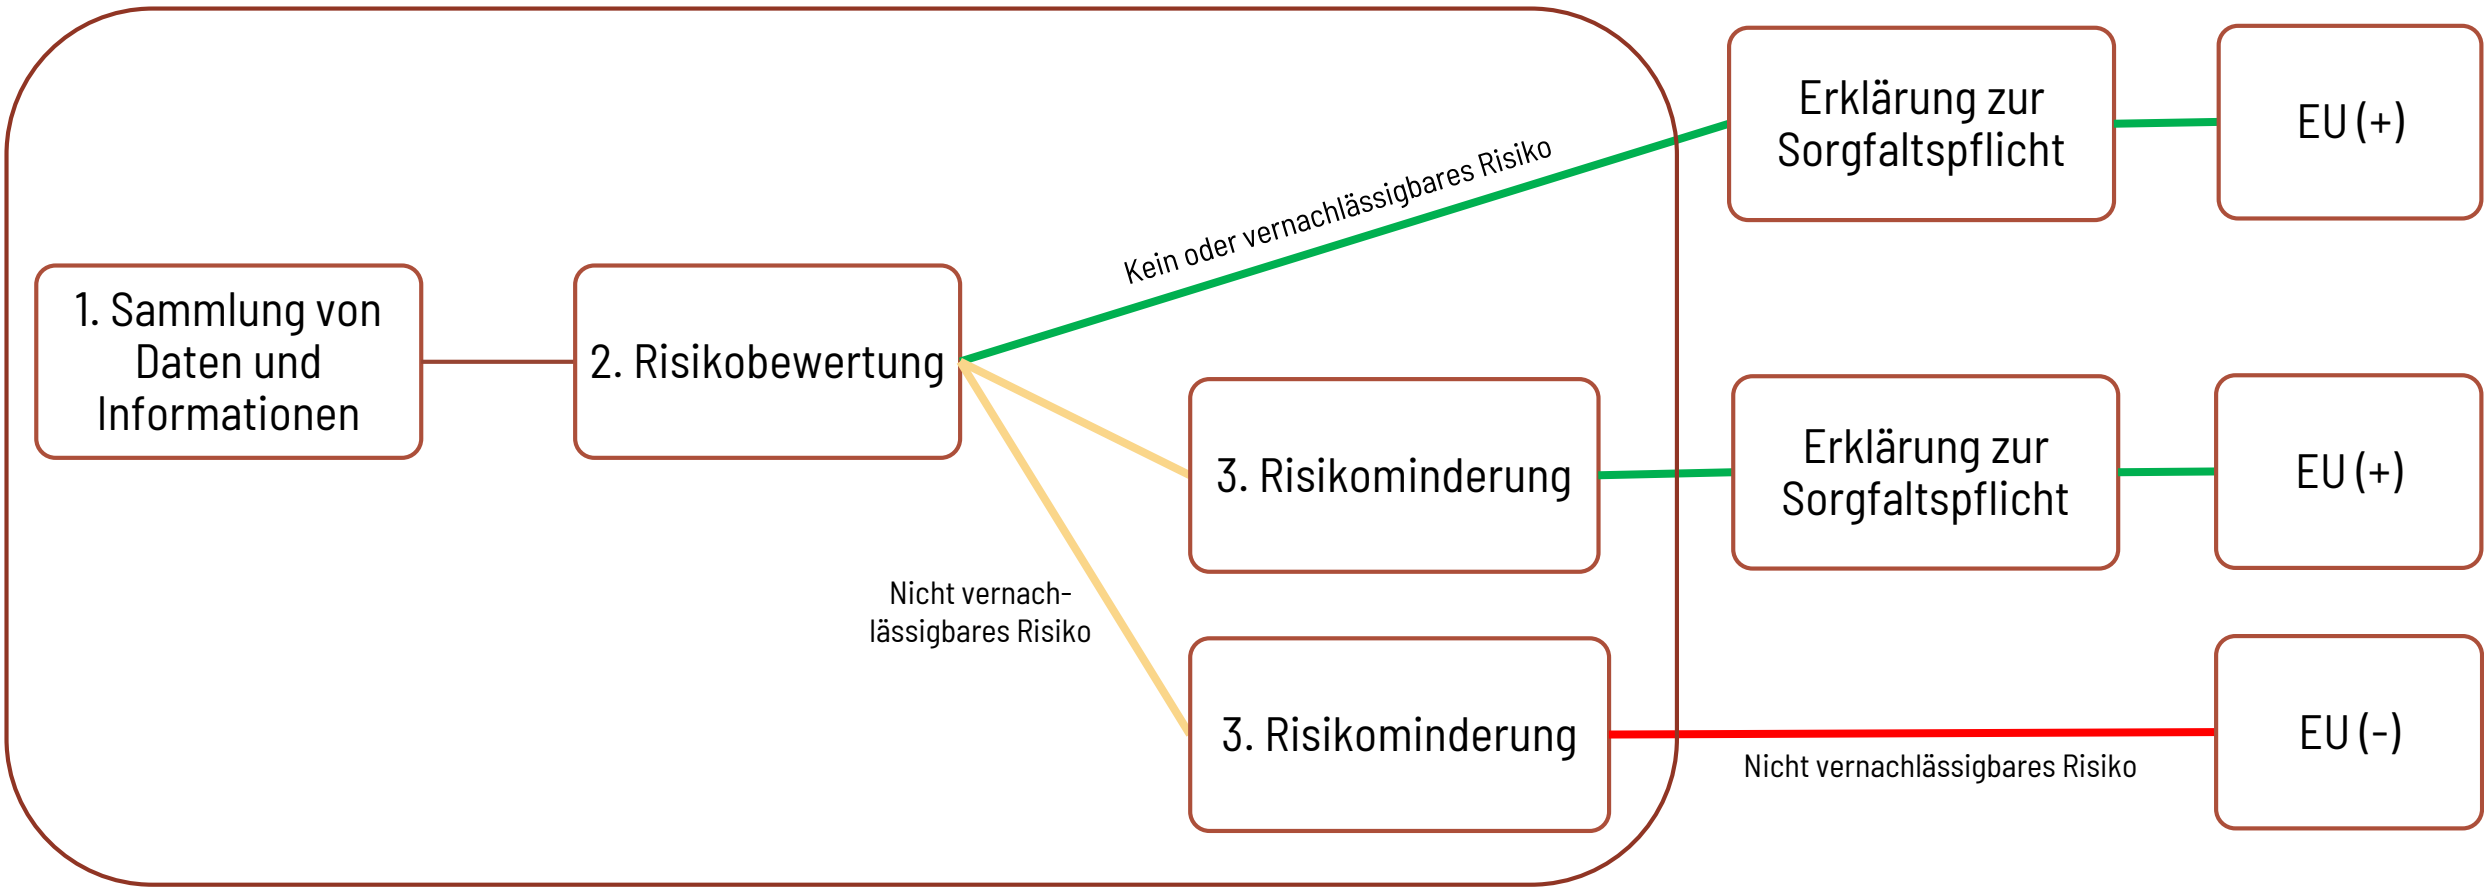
1. Sammlung von Daten und Informationen

2. Risikobewertung

Kein oder vernachlässigbares Risiko

Erklärung zur Sorgfaltspflicht

EU (+)

3. Risikominderung

Erklärung zur Sorgfaltspflicht

EU (+)

Nicht vernachlässigbares Risiko

3. Risikominderung

EU (-)

Nicht vernachlässigbares Risiko